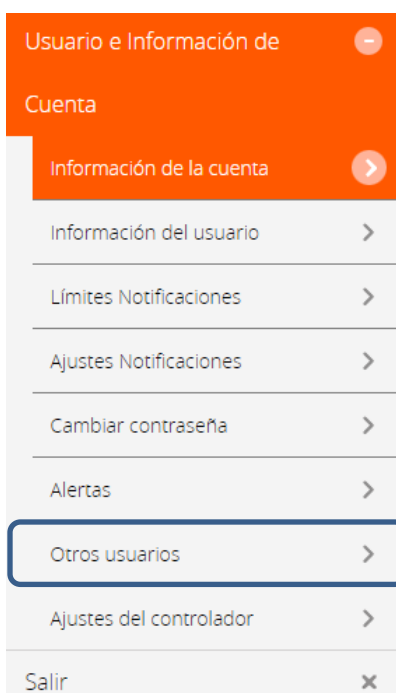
Usuario e Información de Cuenta

Información de la cuenta

Información del usuario

Límites Notificaciones

Ajustes Notificaciones

Cambiar contraseña

Alertas

Otros usuarios

Ajustes del controlador

Salir